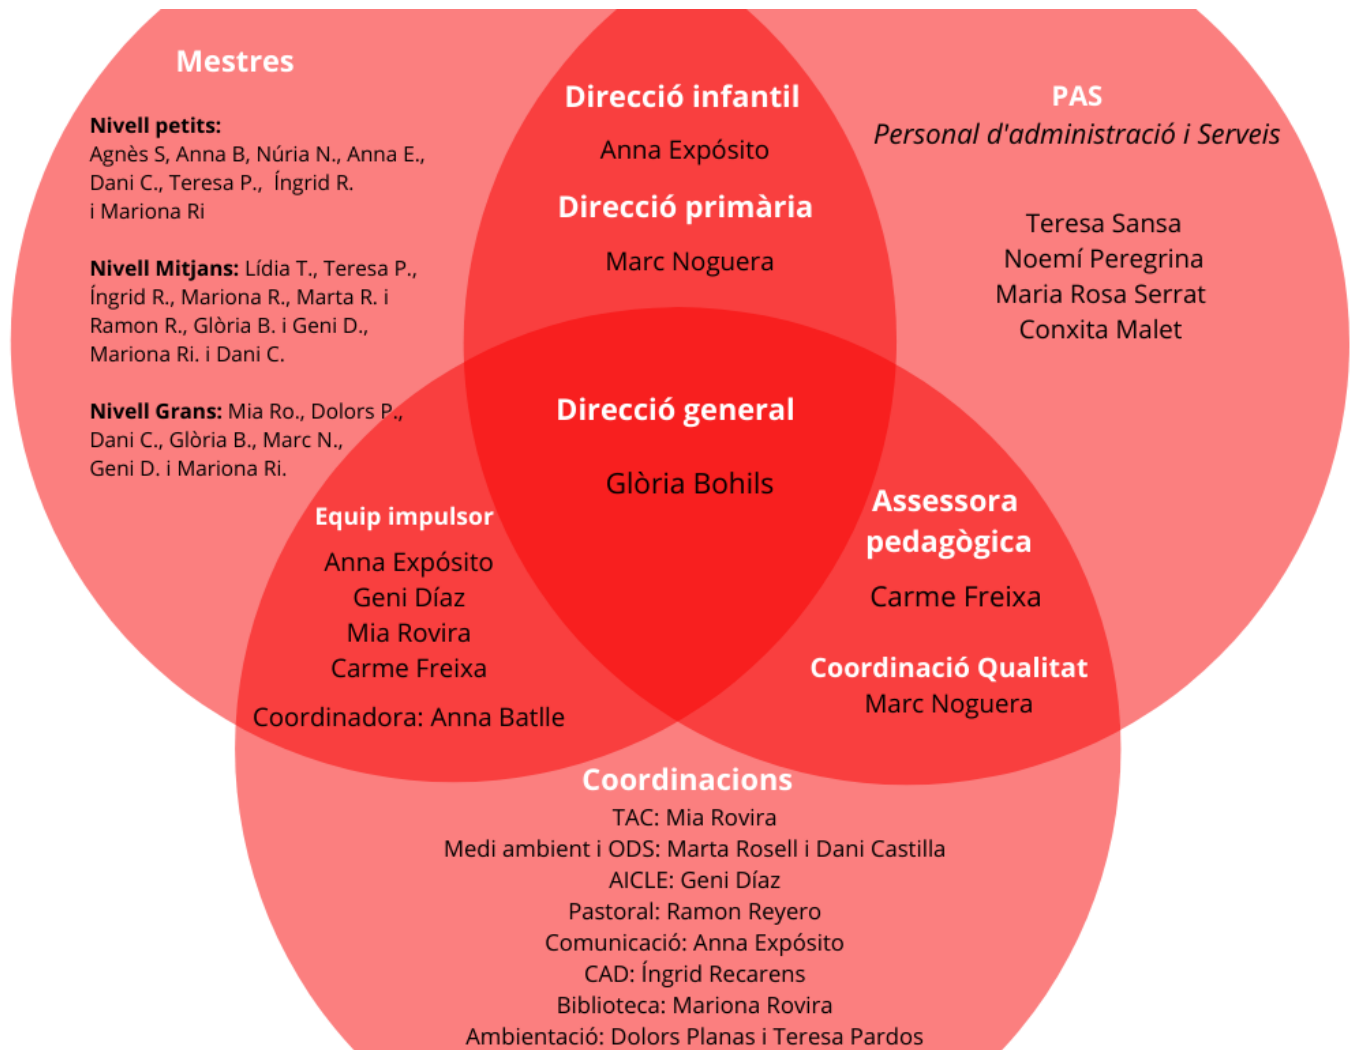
Mestres

**Nivell petits:**
Agnès S, Anna B, Núria N., Anna E., Dani C., Teresa P., Íngrid R. i Mariona Ri

**Nivell Mitjans:** Lídia T., Teresa P., Íngrid R., Mariona R., Marta R. i Ramon R., Glòria B. i Geni D., Mariona Ri. i Dani C.

**Nivell Grans:** Mia Ro., Dolors P., Dani C., Glòria B., Marc N., Geni D. i Mariona Ri.

Direcció infantil
Anna Expósito

Direcció primària
Marc Noguera

PAS
*Personal d'administració i Serveis*

Teresa Sansa
Noemí Peregrina
Maria Rosa Serrat
Conxita Malet

Direcció general
Glòria Bohils

Equip impulsor
Anna Expósito
Geni Díaz
Mia Rovira
Carme Freixa
Coordinadora: Anna Batlle

Assessora pedagògica
Carme Freixa

Coordinació Qualitat
Marc Noguera

Coordinacions
TAC: Mia Rovira
Medi ambient i ODS: Marta Rosell i Dani Castilla
AICLE: Geni Díaz
Pastoral: Ramon Reyero
Comunicació: Anna Expósito
CAD: Íngrid Recarens
Biblioteca: Mariona Rovira
Ambientació: Dolors Planas i Teresa Pardos